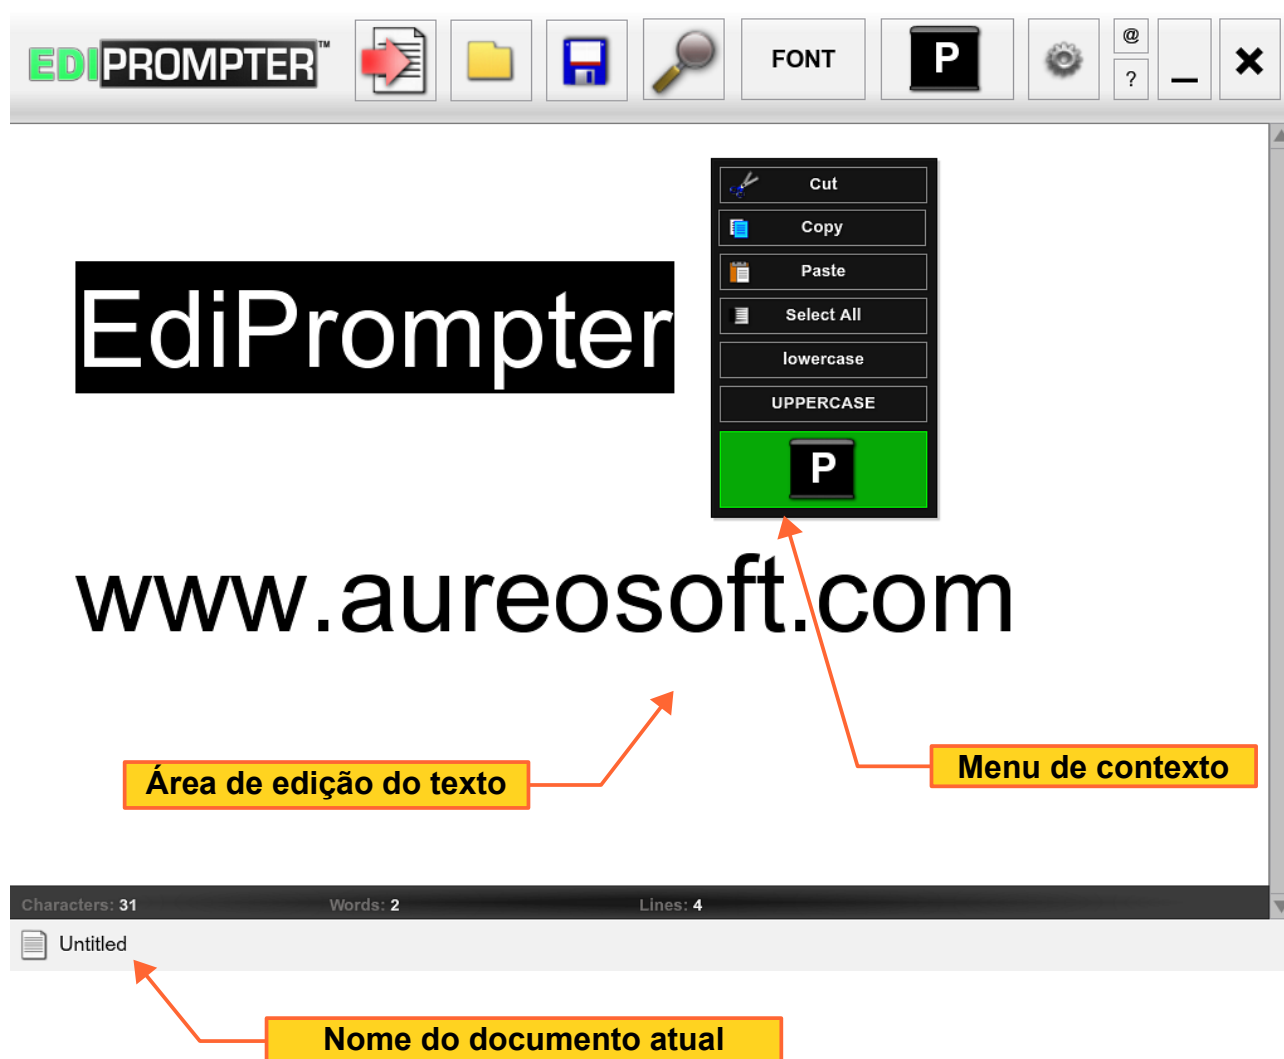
EDIPROMPTER™

FONT

P

@

?

Cut

Copy

Paste

Select All

lowercase

UPPERCASE

P

EdiPrompter

www.aureosoft.com

Área de edição do texto

Menu de contexto

Characters: 31 Words: 2 Lines: 4

Untitled

Nome do documento atual